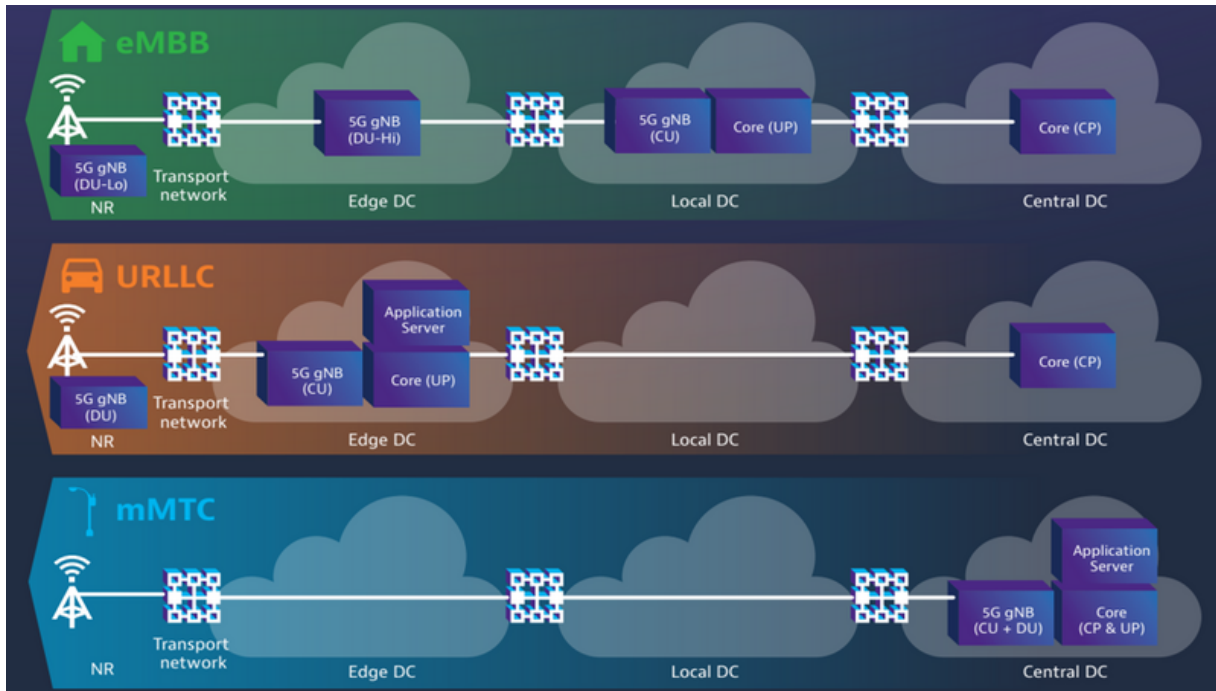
eMBB

5G gNB (DU-Lo)
NR
Transport network
5G gNB (DU-Hi)
Edge DC
5G gNB (CU)
Core (UP)
Local DC
Core (CP)
Central DC

URLLC

5G gNB (DU)
NR
Transport network
Application Server
5G gNB (CU)
Core (UP)
Edge DC
Local DC
Core (CP)
Central DC

mMTC

NR
Transport network
Edge DC
Local DC
Application Server
5G gNB (CU + DU)
Core (CP & UP)
Central DC